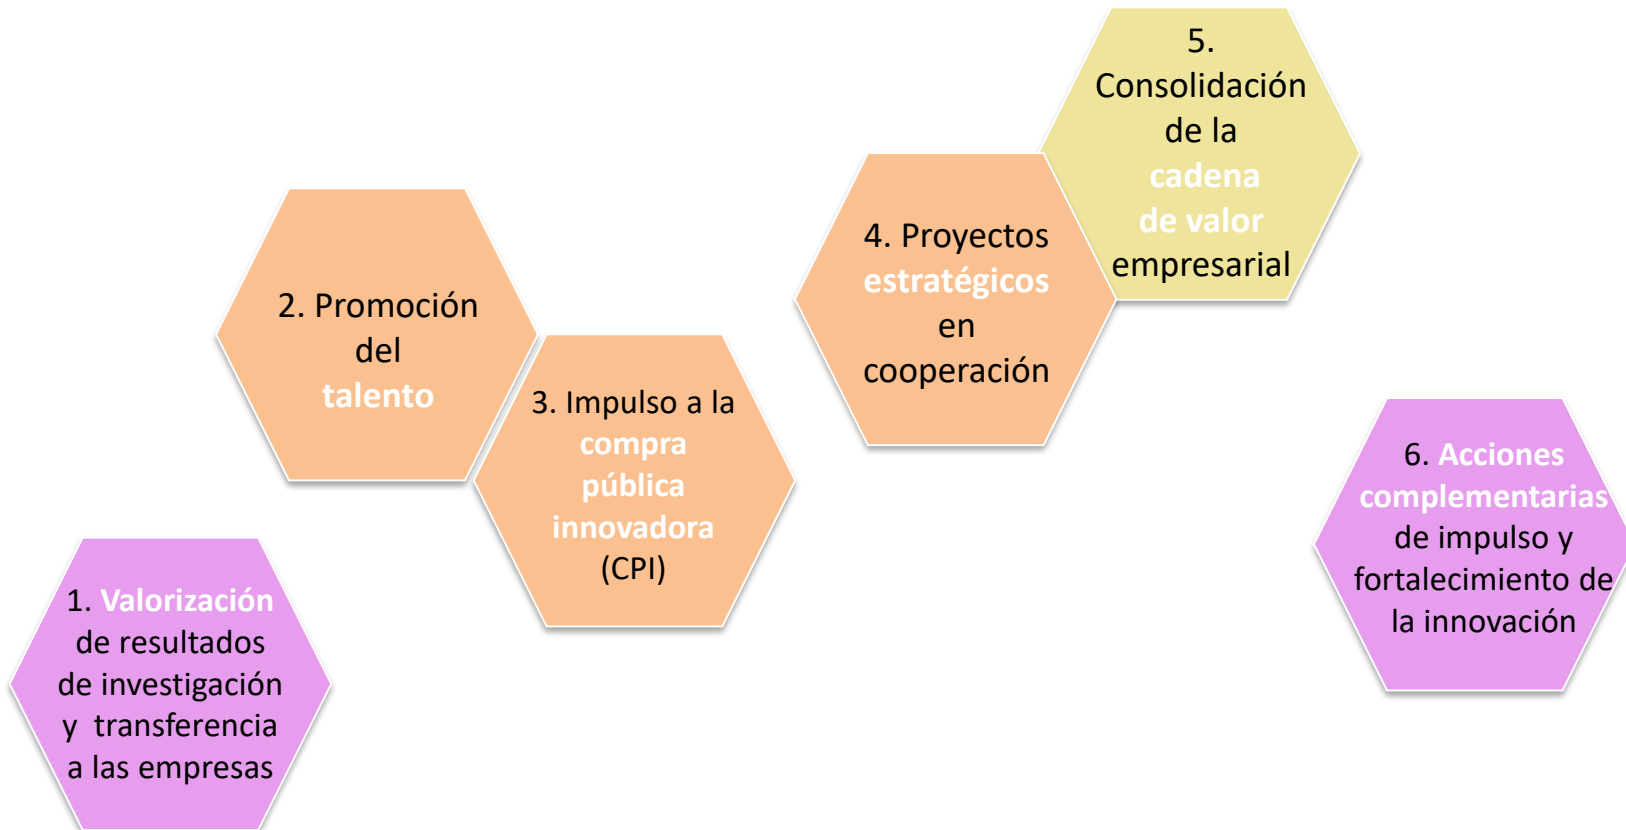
1. Valorización de resultados de investigación y transferencia a las empresas

2. Promoción del talento

3. Impulso a la compra pública innovadora (CPI)

4. Proyectos estratégicos en cooperación

5. Consolidación de la cadena de valor empresarial

6. Acciones complementarias de impulso y fortalecimiento de la innovación